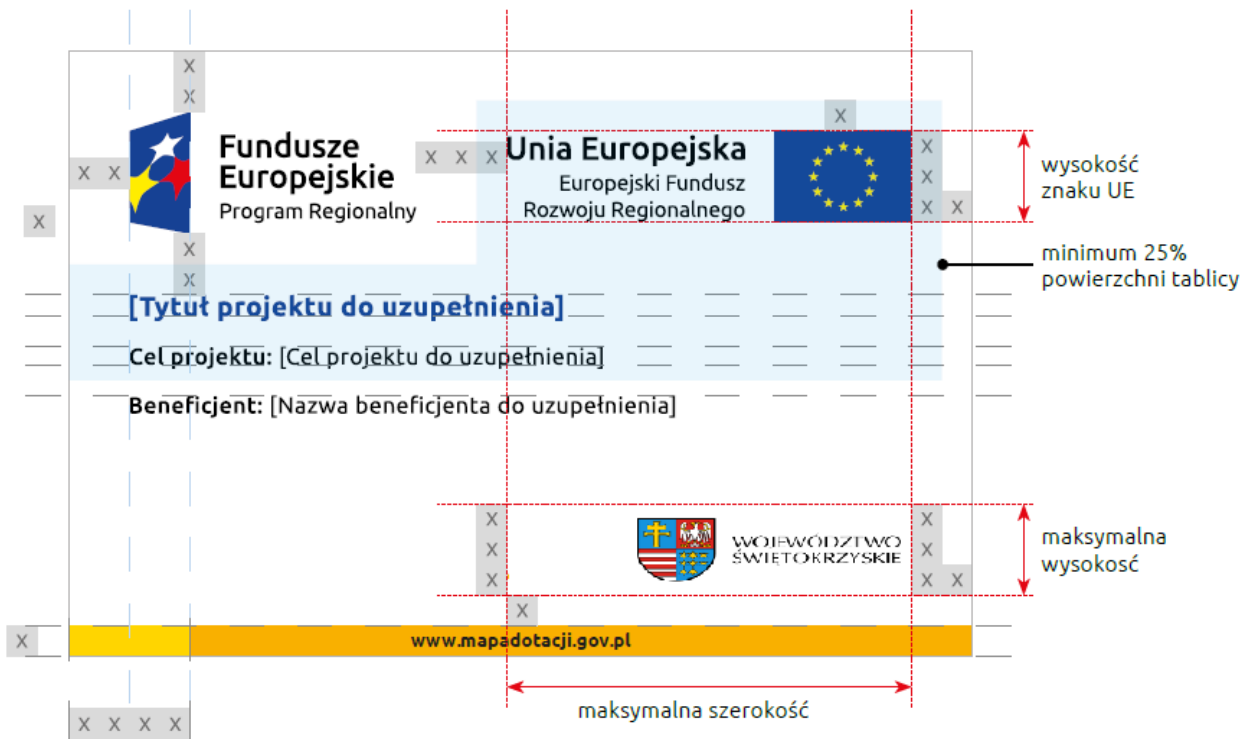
Fundusze Europejskie
Program Regionalny

Unia Europejska
Europejski Fundusz Rozwoju Regionalnego

wysokość znaku UE

minimum 25% powierzchni tablicy

[Tytuł projektu do uzupełnienia]

Cel projektu: [Cel projektu do uzupełnienia]

Beneficjent: [Nazwa beneficjenta do uzupełnienia]

WOJEWÓDZTWO ŚWIĘTOKRZYSKIE

maksymalna wysokość

www.mapadotacji.gov.pl

maksymalna szerokość

x x x x